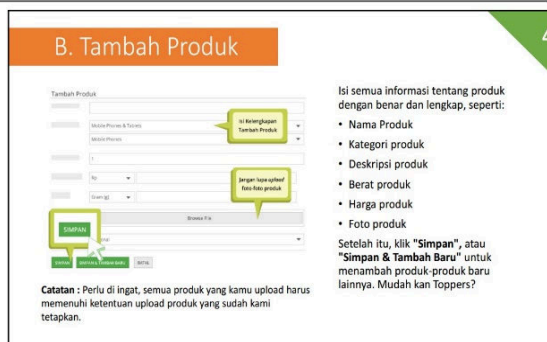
B. Tambah Produk

4

Tambah Produk

Mobile Phones & Tablets

Mobile Phones

1

Rp

Gram (g)

Browse File

Isi kelengkapan Tambah Produk

Jangan lupa upload foto-foto produk

SIMPAN

SIMPAN | SIMPAN & TAMBAH BARU | BATAL

Isi semua informasi tentang produk dengan benar dan lengkap, seperti:

- Nama Produk
- Kategori produk
- Deskripsi produk
- Berat produk
- Harga produk
- Foto produk

Setelah itu, klik **"Simpan"**, atau **"Simpan & Tambah Baru"** untuk menambah produk-produk baru lainnya. Mudah kan Toppers?

**Catatan** : Perlu di ingat, semua produk yang kamu upload harus memenuhi ketentuan upload produk yang sudah kami tetapkan.